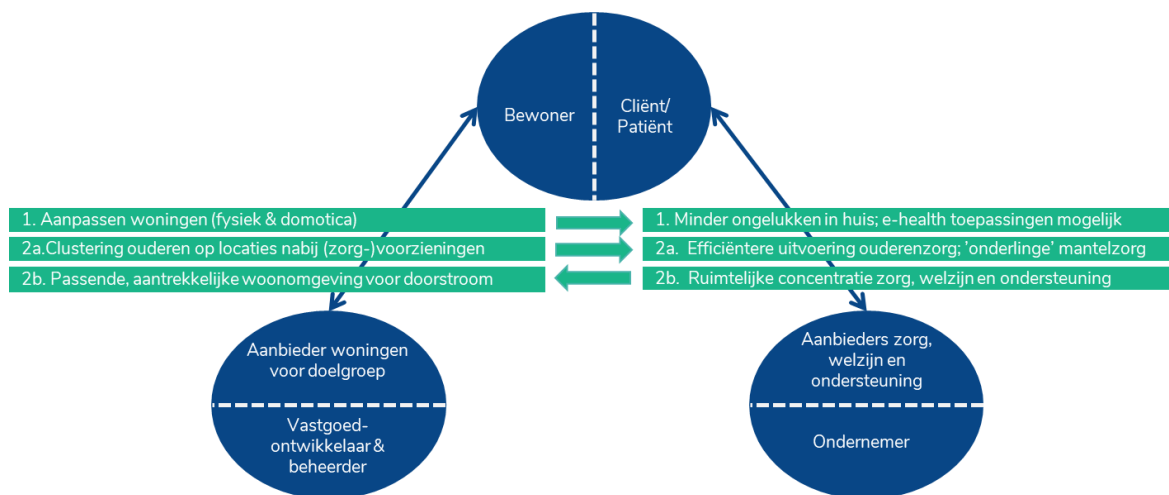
Bewoner

Cliënt/ Patiënt

1. Aanpassen woningen (fysiek & domotica)

2a.Clustering ouderen op locaties nabij (zorg-)voorzieningen

2b. Passende, aantrekkelijke woonomgeving voor doorstroom

1. Minder ongelukken in huis; e-health toepassingen mogelijk

2a. Efficiëntere uitvoering ouderenzorg; 'onderlinge' mantelzorg

2b. Ruimtelijke concentratie zorg, welzijn en ondersteuning

Aanbieder woningen voor doelgroep

Vastgoed-ontwikkelaar & beheerder

Aanbieders zorg, welzijn en ondersteuning

Ondernemer